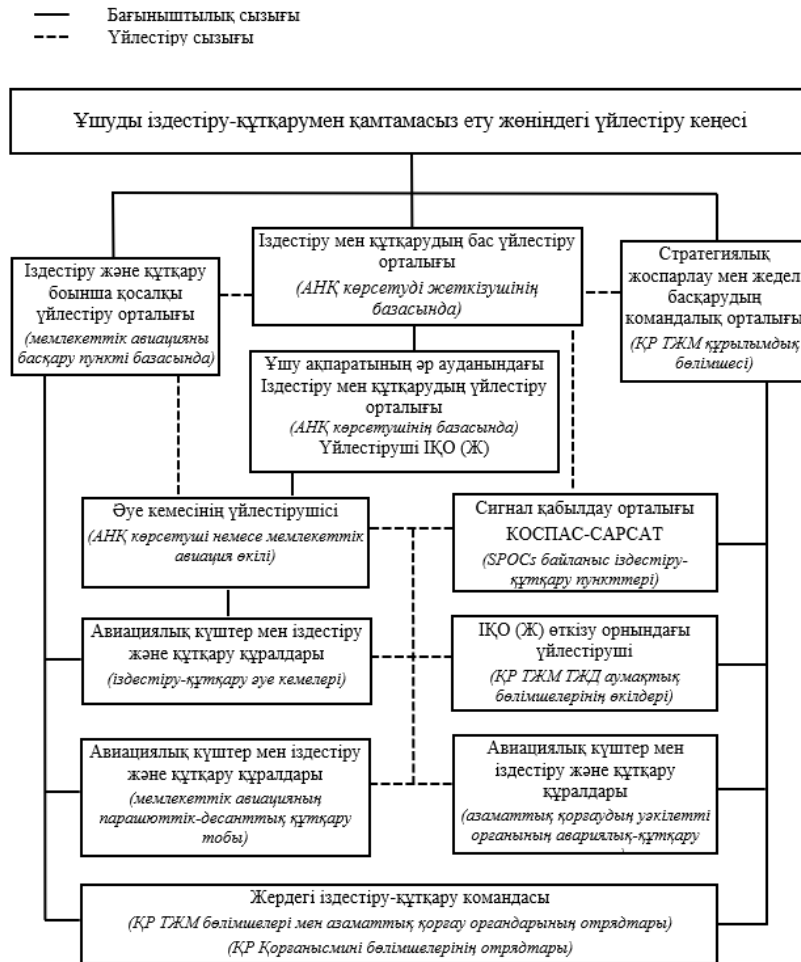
Бағыныштылық сызығы
Үйлестіру сызығы

Ұшуды іздестіру-құтқарумен қамтамасыз ету жөніндегі үйлестіру кеңесі

Іздестіру және құтқару бойынша қосалқы үйлестіру орталығы
(мемлекеттік авиацияны басқару пункті базасында)

Іздестіру мен құтқарудың бас үйлестіру орталығы
(АНҚ көрсетуді жеткізушінің базасында)

Стратегиялық жоспарлау мен жедел басқарудың командалық орталығы
(ҚР ТЖМ құрылымдық бөлімшесі)

Ұшу ақпаратының әр ауданындағы Іздестіру мен құтқарудың үйлестіру орталығы
(АНҚ көрсетушінің базасында)
Үйлестіруші ІҚО (Ж)

Әуе кемесінің үйлестірушісі
(АНҚ көрсетуші немесе мемлекеттік авиация өкілі)

Сигнал қабылдау орталығы КОСПАС-САРСАТ
(SPOCs байланыс іздестіру-құтқару пункттері)

Авиациялық күштер мен іздестіру және құтқару құралдары
(іздестіру-құтқару әуе кемелері)

ІҚО (Ж) өткізу орнындағы үйлестіруші
(ҚР ТЖМ ТЖД аумақтық бөлімшелерінің өкілдері)

Авиациялық күштер мен іздестіру және құтқару құралдары
(мемлекеттік авиацияның парашюттік-десанттық құтқару тобы)

Авиациялық күштер мен іздестіру және құтқару құралдары
(азаматтық қорғаудың уәкілетті органының авариялық-құтқару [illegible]

Жердегі іздестіру-құтқару командасы
(ҚР ТЖМ бөлімшелері мен азаматтық қорғау органдарының отрядтары)
(ҚР Қорғанысмині бөлімшелерінің отрядтары)